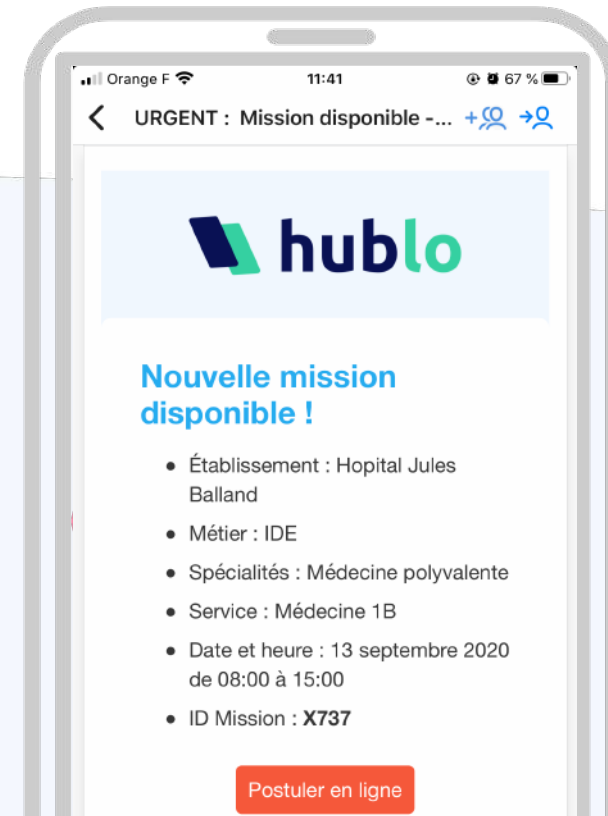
Orange F 11:41 67 %

URGENT : Mission disponible -...

hublo

Nouvelle mission disponible !

- Établissement : Hopital Jules Balland
- Métier : IDE
- Spécialités : Médecine polyvalente
- Service : Médecine 1B
- Date et heure : 13 septembre 2020 de 08:00 à 15:00
- ID Mission : **X737**

Postuler en ligne